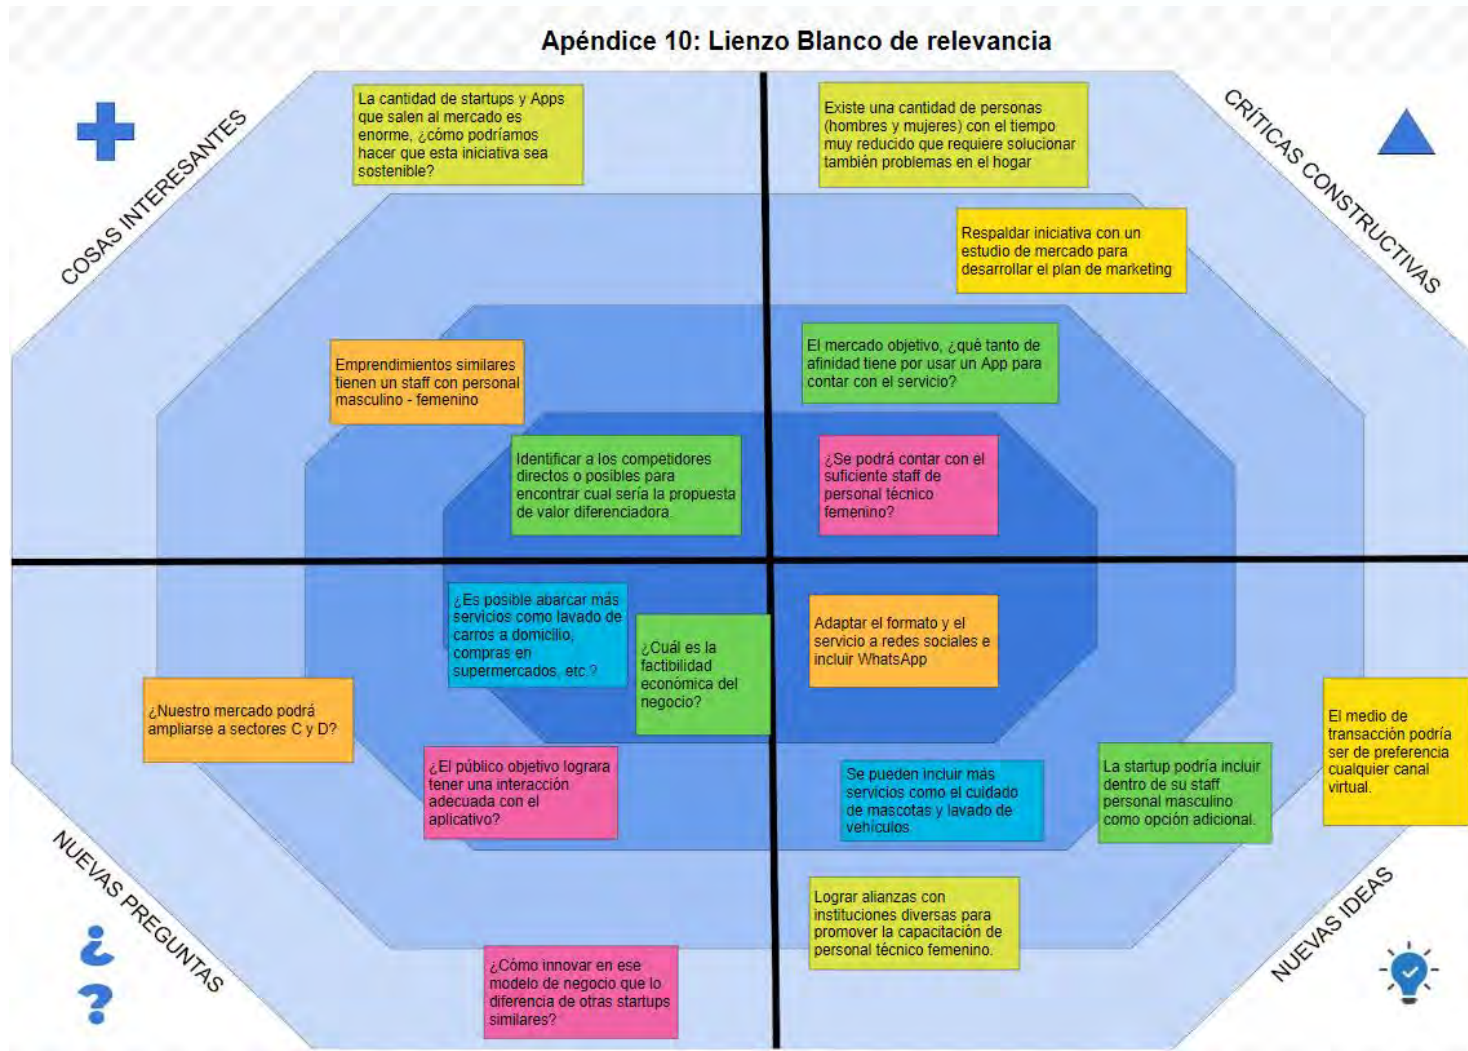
Apéndice 10: Lienzo Blanco de relevancia

COSAS INTERESANTES

La cantidad de startups y Apps que salen al mercado es enorme, ¿cómo podríamos hacer que esta iniciativa sea sostenible?

Emprendimientos similares tienen un staff con personal masculino - femenino

Identificar a los competidores directos o posibles para encontrar cual sería la propuesta de valor diferenciadora

CRÍTICAS CONSTRUCTIVAS

Existe una cantidad de personas (hombres y mujeres) con el tiempo muy reducido que requiere solucionar también problemas en el hogar

Respaldar iniciativa con un estudio de mercado para desarrollar el plan de marketing

El mercado objetivo, ¿qué tanto de afinidad tiene por usar un App para contar con el servicio?

¿Se podrá contar con el suficiente staff de personal técnico femenino?

¿Es posible abarcar más servicios como lavado de carros a domicilio, compras en supermercados, etc.?

¿Cuál es la factibilidad económica del negocio?

¿Nuestro mercado podrá ampliarse a sectores C y D?

¿El público objetivo lograra tener una interacción adecuada con el aplicativo?

¿Cómo innovar en ese modelo de negocio que lo diferencia de otras startups similares?

NUEVAS PREGUNTAS

¿
?

Adaptar el formato y el servicio a redes sociales e incluir WhatsApp

Se pueden incluir más servicios como el cuidado de mascotas y lavado de vehículos

La startup podría incluir dentro de su staff personal masculino como opción adicional.

El medio de transacción podría ser de preferencia cualquier canal virtual.

Lograr alianzas con instituciones diversas para promover la capacitación de personal técnico femenino.

NUEVAS IDEAS